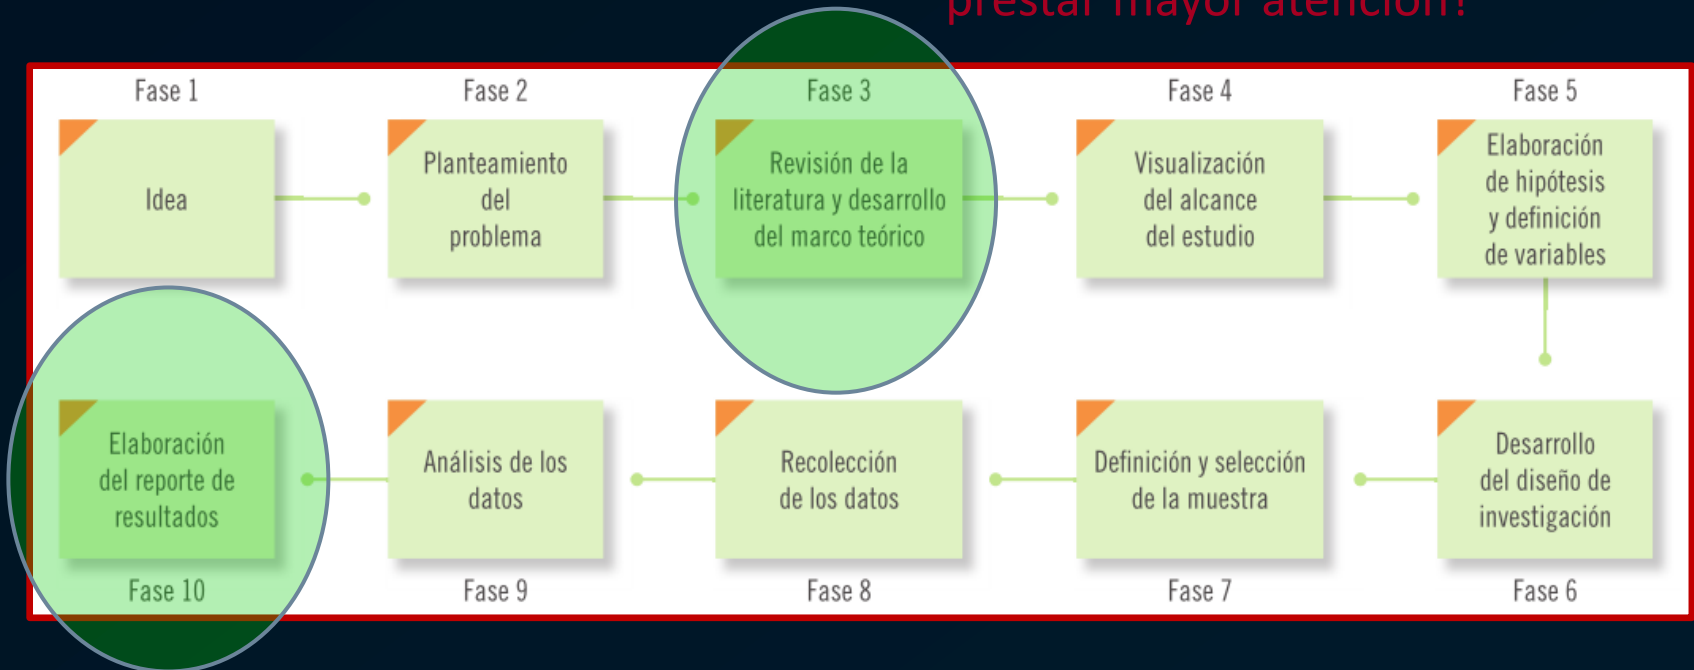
prestar mayor atención!

Fase 1
Idea

Fase 2
Planteamiento del problema

Fase 3
Revisión de la literatura y desarrollo del marco teórico

Fase 4
Visualización del alcance del estudio

Fase 5
Elaboración de hipótesis y definición de variables

Fase 6
Desarrollo del diseño de investigación

Fase 7
Definición y selección de la muestra

Fase 8
Recolección de los datos

Fase 9
Análisis de los datos

Fase 10
Elaboración del reporte de resultados